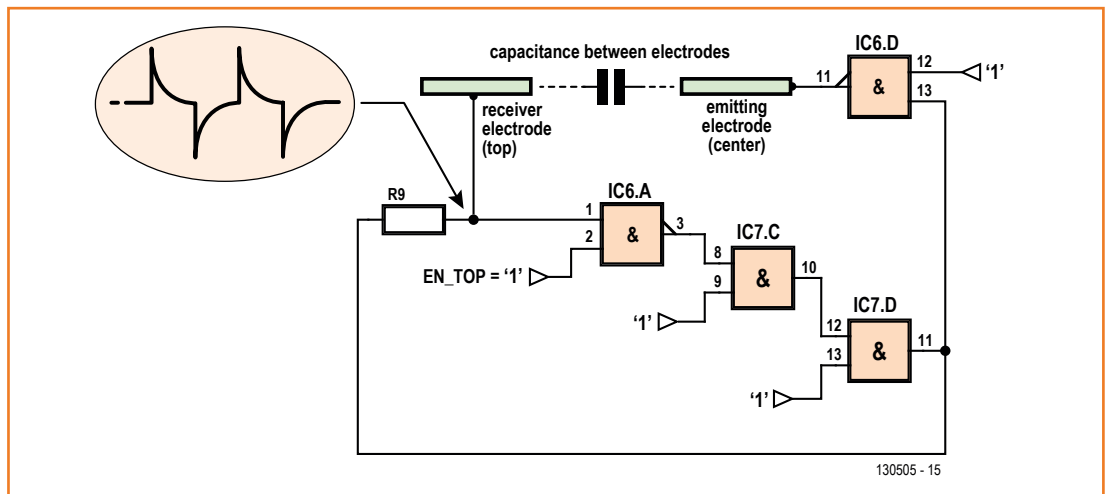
capacitance between electrodes

IC6.D

11

&

12

'1'

13

receiver electrode (top)

emitting electrode (center)

R9

IC6.A

1

2

&

3

EN_TOP = '1'

IC7.C

8

9

&

10

'1'

IC7.D

12

13

&

11

'1'

130505 - 15